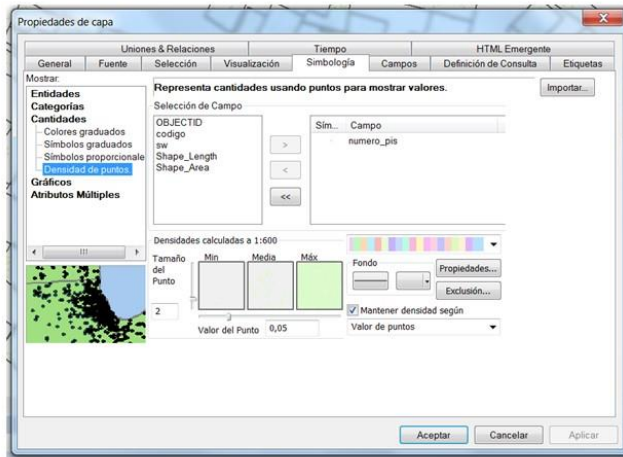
Propiedades de capa

Uniones & Relaciones | Tiempo | HTML Emergente
General | Fuente | Selección | Visualización | Simbología | Campos | Definición de Consulta | Etiquetas

Mostrar:
Entidades
Categorías
Cantidades
Colores graduados
Símbolos graduados
Símbolos proporcional
Densidad de puntos
Gráficos
Atributos Múltiples

Representa cantidades usando puntos para mostrar valores.

Importar...

Selección de Campo
OBJECTID
codigo
sw
Shape_Length
Shape_Area

>
<
<<

Sím... | Campo
numero_pis

Densidades calculadas a 1:600

Tamaño del Punto
2

Min | Media | Máx

Valor del Punto 0,05

Fondo

Propiedades...
Exclusión...

Mantener densidad según
Valor de puntos

Aceptar | Cancelar | Aplicar